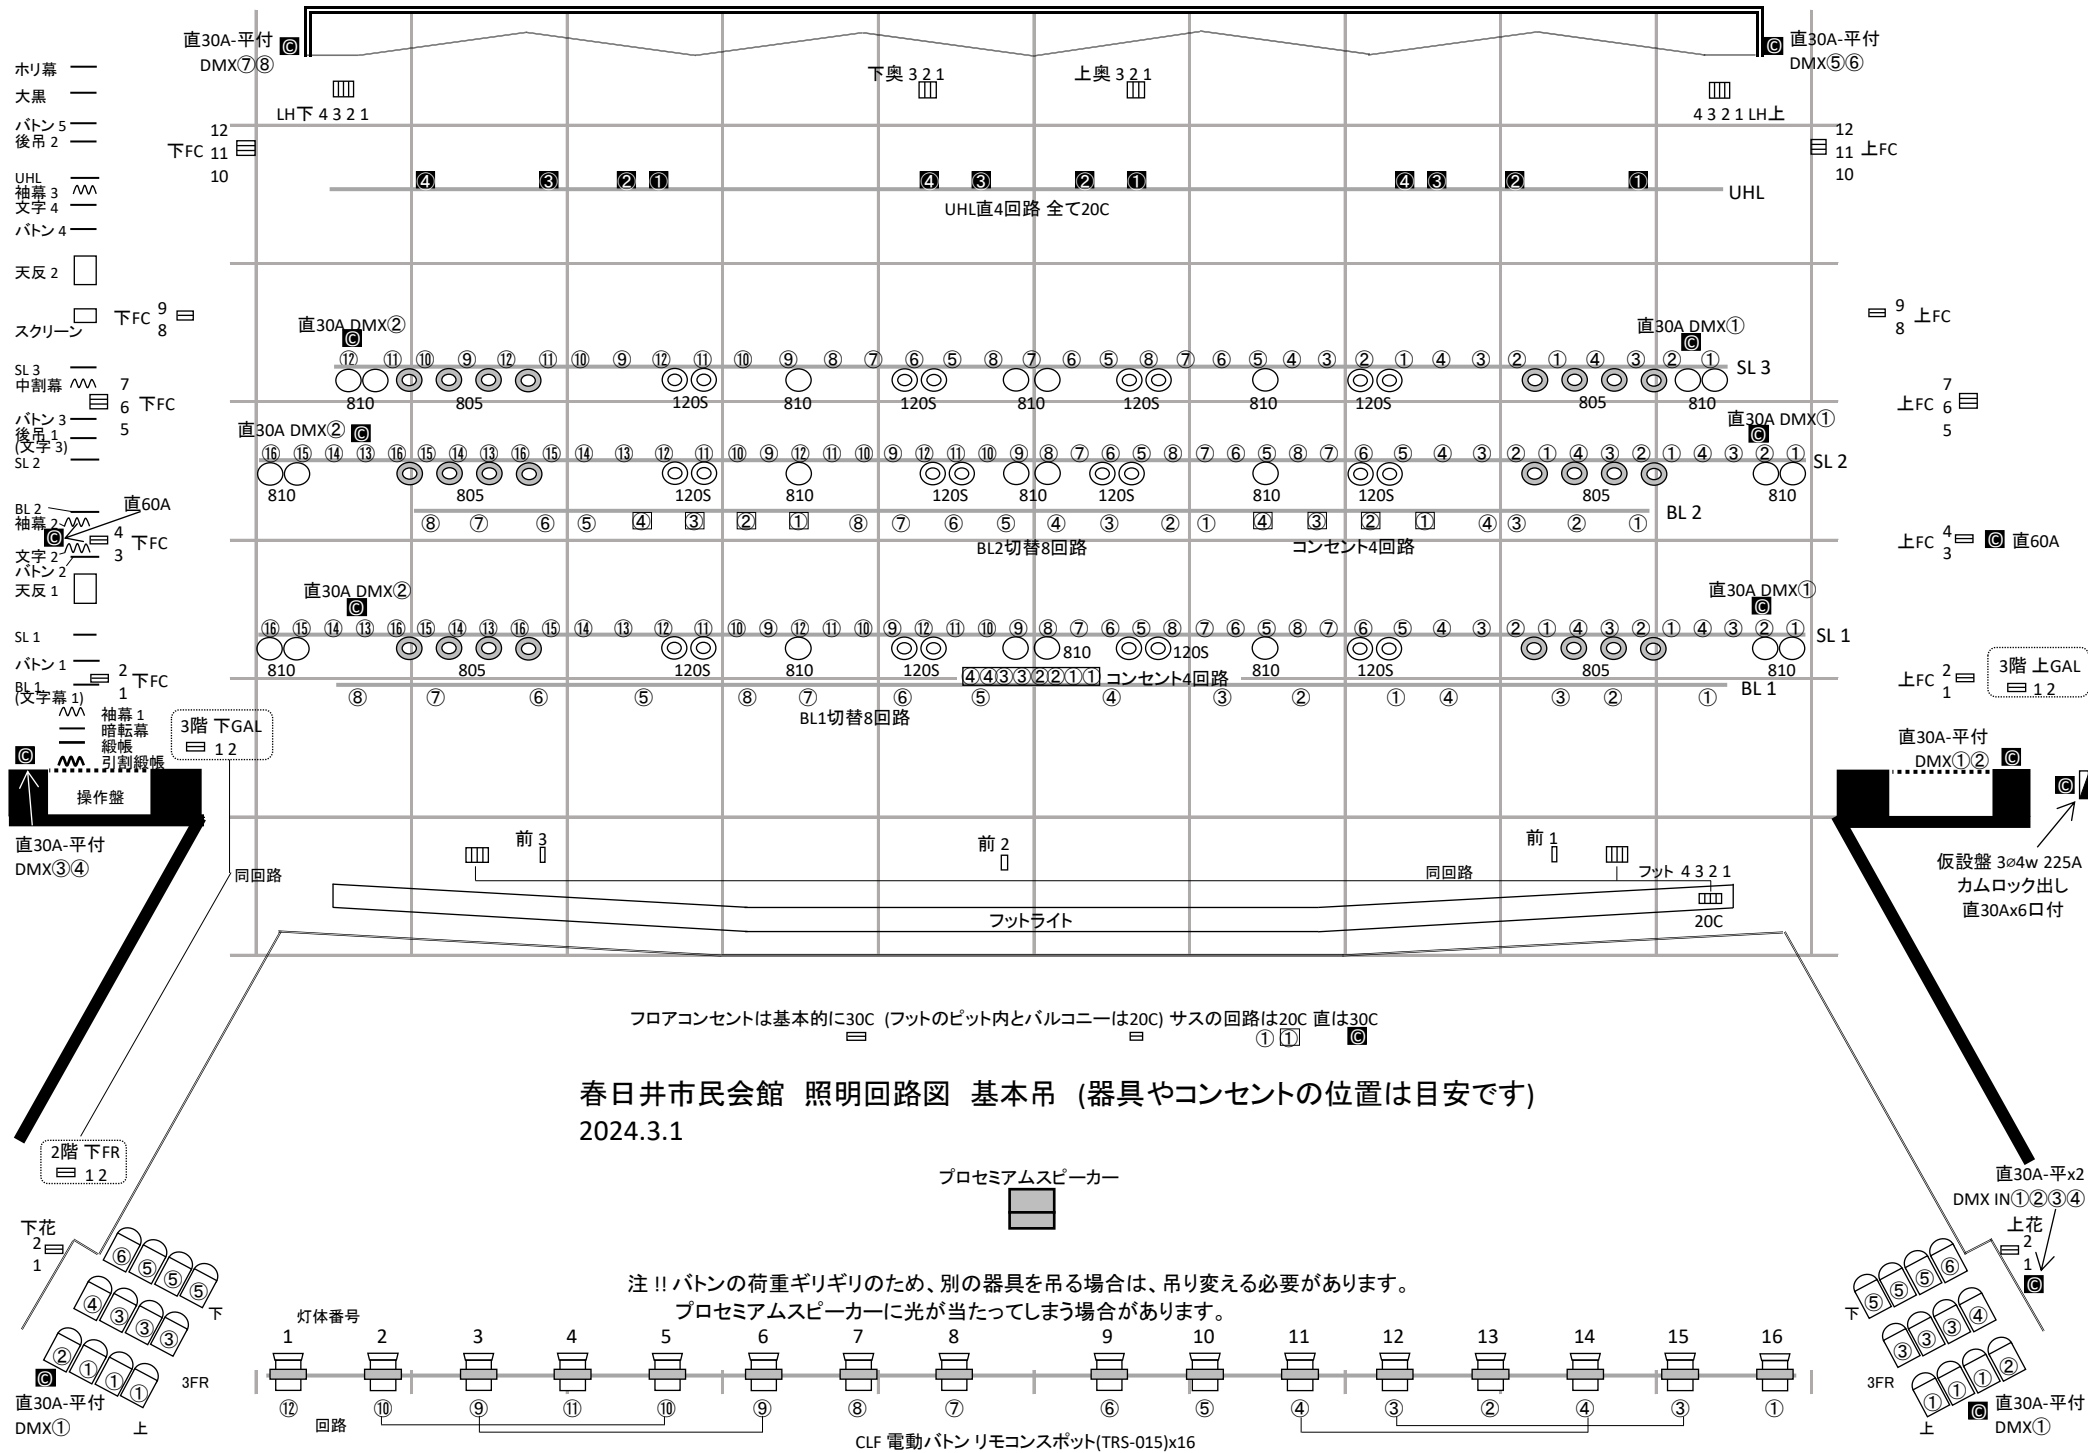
直30A-平付
DMX⑦⑧

直30A-平付
DMX⑤⑥

ホリ幕
大黒
バトン5
後吊2
UHL
袖幕3
文字4
バトン4
天反2
スクリーン
SL 3
中割幕
バトン3
後吊1
(文字3)
SL 2
BL 2
袖幕2
文字2
バトン2
天反1
SL 1
バトン1
BL 1
(文字幕1)
袖幕1
暗転幕
緞帳
引割緞帳

下奥 3 2 1
上奥 3 2 1
LH下 4 3 2 1
4 3 2 1 LH上

12
下FC 11
10

12
11 上FC
10

④ ③ ② ① ④ ③ ② ① ④ ③ ② ① UHL
UHL直4回路 全て20C

下FC 9 8
9 8 上FC

直30A DMX②
直30A DMX①

⑫ ⑪ ⑩ ⑨ ⑫ ⑪ ⑩ ⑨ ⑫ ⑪ ⑩ ⑨ ⑧ ⑦ ⑥ ⑤ ⑧ ⑦ ⑥ ⑤ ⑧ ⑦ ⑥ ⑤ ④ ③ ② ① ④ ③ ② ① ④ ③ ② ①
SL 3
810 805 120S 810 120S 810 120S 810 120S 805 810

7
6 下FC
5

上FC 7 6 5

直30A DMX②
直30A DMX①

⑯ ⑮ ⑭ ⑬ ⑯ ⑮ ⑭ ⑬ ⑯ ⑮ ⑭ ⑬ ⑫ ⑪ ⑩ ⑨ ⑫ ⑪ ⑩ ⑨ ⑫ ⑪ ⑩ ⑨ ⑧ ⑦ ⑥ ⑤ ⑧ ⑦ ⑥ ⑤ ⑧ ⑦ ⑥ ⑤ ④ ③ ② ① ④ ③ ② ① ④ ③ ② ①
SL 2
810 805 120S 810 120S 810 120S 810 120S 805 810

⑧ ⑦ ⑥ ⑤ ④ ③ ② ① ⑧ ⑦ ⑥ ⑤ ④ ③ ② ① ④ ③ ② ① ④ ③ ② ①
BL 2
BL2切替8回路
コンセント4回路

直60A
4
3 下FC

上FC 4 3 直60A

直30A DMX②
直30A DMX①

⑯ ⑮ ⑭ ⑬ ⑯ ⑮ ⑭ ⑬ ⑯ ⑮ ⑭ ⑬ ⑫ ⑪ ⑩ ⑨ ⑫ ⑪ ⑩ ⑨ ⑫ ⑪ ⑩ ⑨ ⑧ ⑦ ⑥ ⑤ ⑧ ⑦ ⑥ ⑤ ⑧ ⑦ ⑥ ⑤ ④ ③ ② ① ④ ③ ② ① ④ ③ ② ①
SL 1
810 805 120S 810 120S 810 120S 810 120S 805 810

④④③③②②①① コンセント4回路
⑧ ⑦ ⑥ ⑤ ⑧ ⑦ ⑥ ⑤ ④ ③ ② ① ④ ③ ② ①
BL 1
BL1切替8回路

2
1 下FC

上FC 2 1

3階 上GAL
1 2

3階 下GAL
1 2

直30A-平付
DMX①②

操作盤

直30A-平付
DMX③④

同回路

前 3
前 2
前 1
同回路
フット 4 3 2 1
フットライト
20C

仮設盤 3ø4w 225A
カムロック出し
直30Ax6口付

フロアコンセントは基本的に30C (フットのピット内とバルコニーは20C) サスの回路は20C 直は30C
① ①

春日井市民会館 照明回路図 基本吊 (器具やコンセントの位置は目安です)
2024.3.1

プロセミアムスピーカー

2階 下FR
1 2

直30A-平x2
DMX IN①②③④

下花
2
1

上花
2
1

⑥ ⑤ ⑤ ⑤
④ ③ ③ ③
② ① ① ①
下
3FR

⑤ ⑤ ⑤ ⑥
③ ③ ③ ④
① ① ① ②
下
3FR
上

注 !! バトンの荷重ギリギリのため、別の器具を吊る場合は、吊り変える必要があります。
プロセミアムスピーカーに光が当たってしまう場合があります。

灯体番号
1 2 3 4 5 6 7 8 9 10 11 12 13 14 15 16
⑫ ⑩ ⑨ ⑪ ⑩ ⑨ ⑧ ⑦ ⑥ ⑤ ④ ③ ② ④ ③ ①
回路
CLF 電動バトン リモコンスポット(TRS-015)x16

直30A-平付
DMX①
上

直30A-平付
DMX①